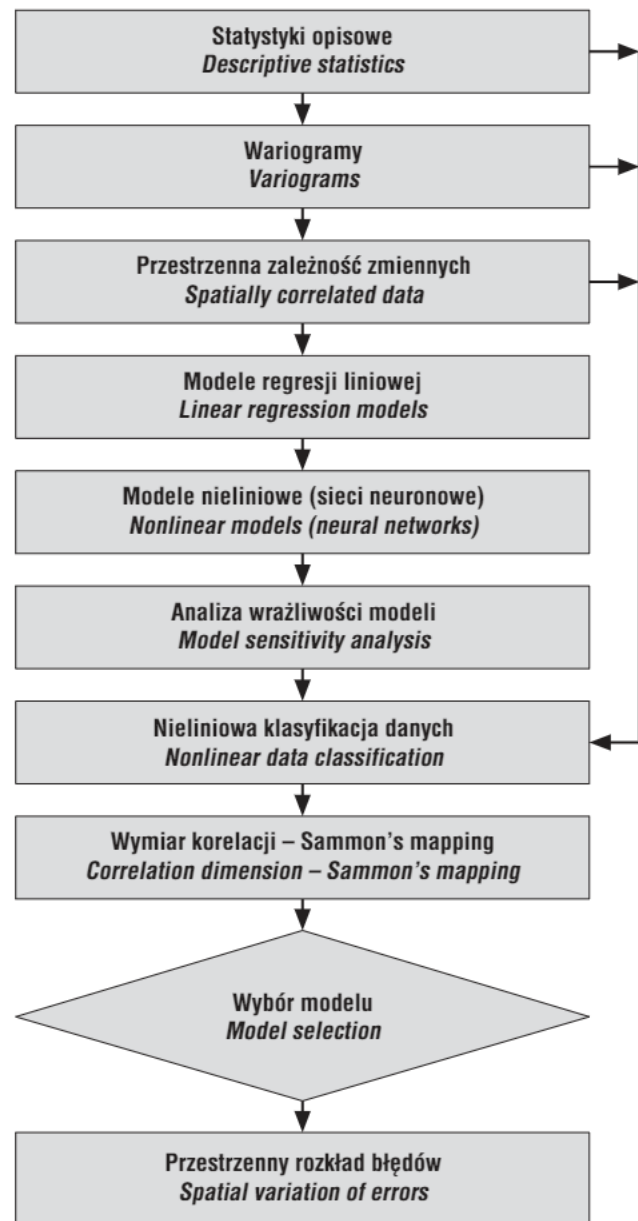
Statystyki opisowe
*Descriptive statistics*

Wariogramy
*Variograms*

Przestrzenna zależność zmiennych
*Spatially correlated data*

Modele regresji liniowej
*Linear regression models*

Modele nieliniowe (sieci neuronowe)
*Nonlinear models (neural networks)*

Analiza wrażliwości modeli
*Model sensitivity analysis*

Nieliniowa klasyfikacja danych
*Nonlinear data classification*

Wymiar korelacji – Sammon's mapping
*Correlation dimension – Sammon's mapping*

Wybór modelu
*Model selection*

Przestrzenny rozkład błędów
*Spatial variation of errors*